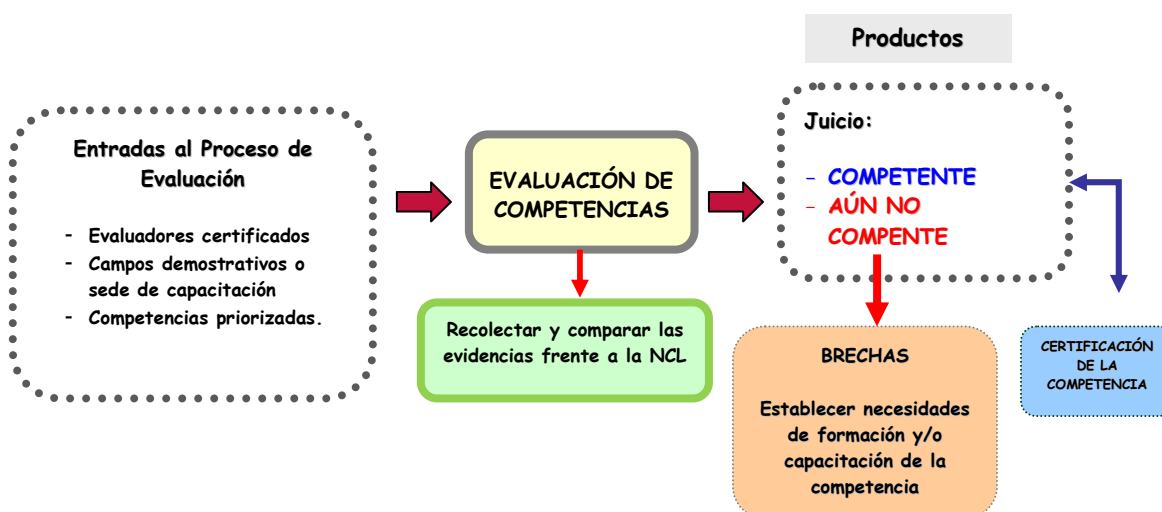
Productos

Entradas al Proceso de Evaluación

- Evaluadores certificados
- Campos demostrativos o sede de capacitación
- Competencias priorizadas.

EVALUACIÓN DE COMPETENCIAS

Recolectar y comparar las evidencias frente a la NCL

Juicio:

- COMPETENTE
- AÚN NO COMPENTE

BRECHAS

Establecer necesidades de formación y/o capacitación de la competencia

CERTIFICACIÓN DE LA COMPETENCIA